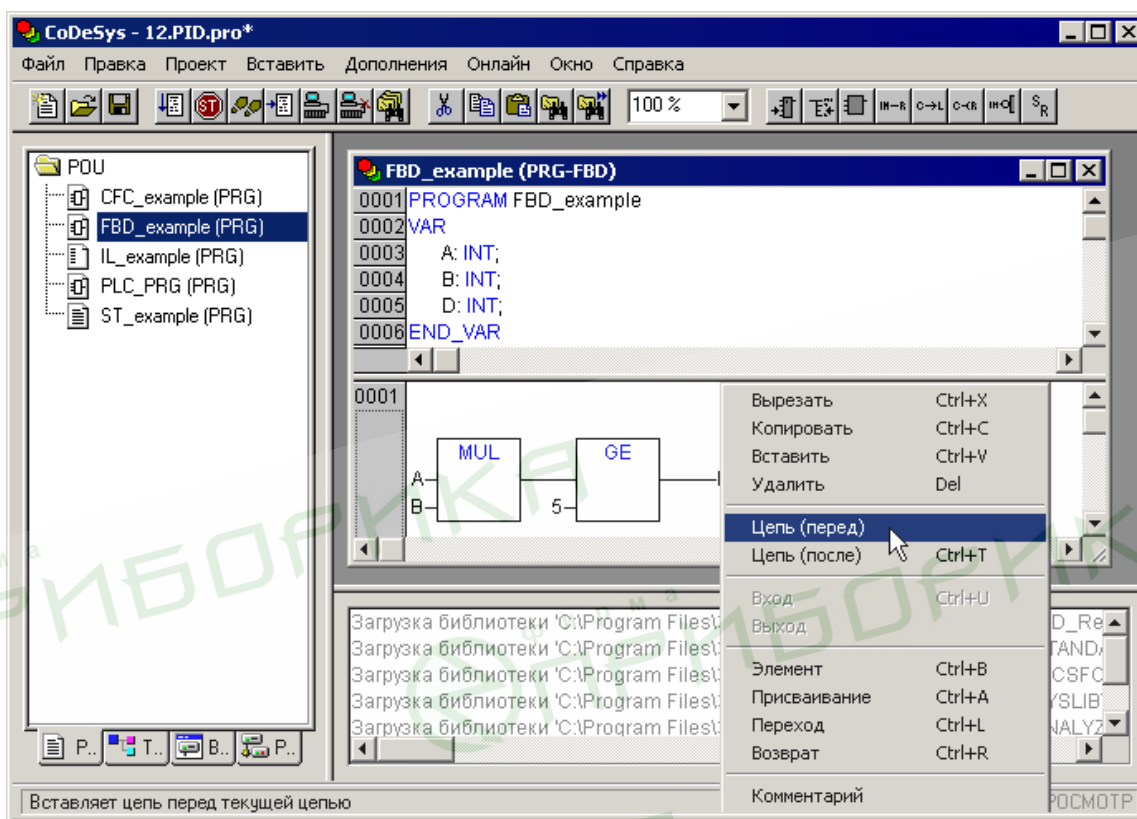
CoDeSys - 12.PID.pro*

Файл Правка Проект Вставить Дополнения Онлайн Окно Справка

100 %

POU
CFC_example (PRG)
FBD_example (PRG)
IL_example (PRG)
PLC_PRG (PRG)
ST_example (PRG)

P.. T.. B.. P..

FBD_example (PRG-FBD)

0001 PROGRAM FBD_example
0002 VAR
0003 A: INT;
0004 B: INT;
0005 D: INT;
0006 END_VAR

0001

MUL
A
B
GE
5

| | |
|---|---|
| Вырезать | Ctrl+X |
| Копировать | Ctrl+C |
| Вставить | Ctrl+V |
| Удалить | Del |
| Цепь (перед) | |
| Цепь (после) | Ctrl+T |
| Вход | Ctrl+U |
| Выход | |
| Элемент | Ctrl+B |
| Присваивание | Ctrl+A |
| Переход | Ctrl+L |
| Возврат | Ctrl+R |
| Комментарий | |

Загрузка библиотеки 'C:\Program Files\ D_Re
Загрузка библиотеки 'C:\Program Files\ TAND
Загрузка библиотеки 'C:\Program Files\ CSFC
Загрузка библиотеки 'C:\Program Files\ YSLIB
Загрузка библиотеки 'C:\Program Files\ NALYZ

Вставляет цепь перед текущей цепью

РОСМОТР

ПРИБОРИКА